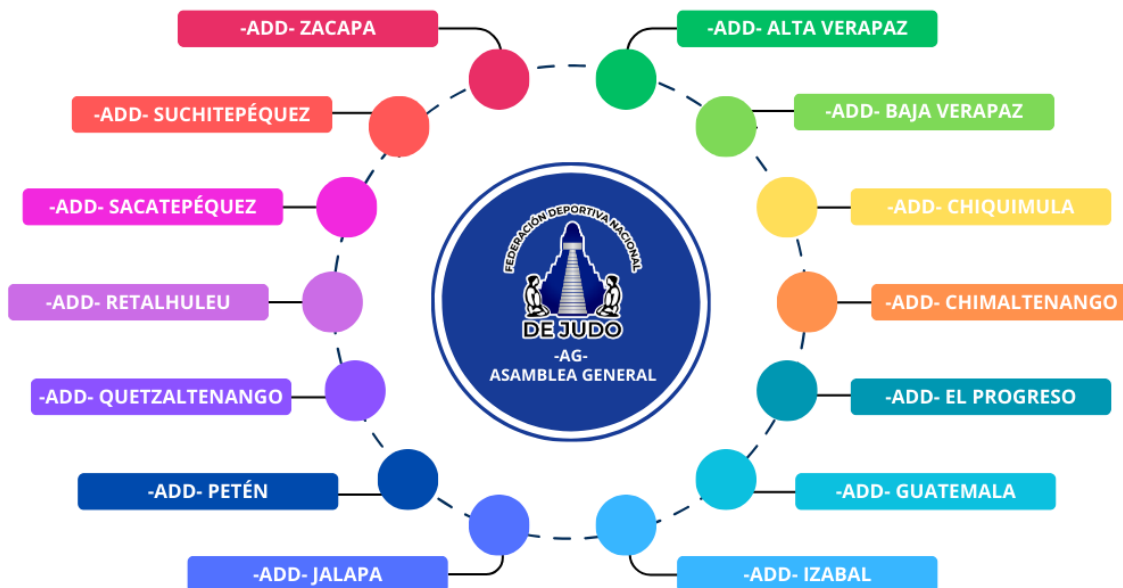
-ADD- ZACAPA

-ADD- ALTA VERAPAZ

-ADD- SUCHITEPÉQUEZ

-ADD- BAJA VERAPAZ

-ADD- SACATEPÉQUEZ

-ADD- CHIQUIMULA

FEDERACIÓN DEPORTIVA NACIONAL

DE JUDO

-AG-
ASAMBLEA GENERAL

-ADD- RETALHULEU

-ADD- CHIMALTENANGO

-ADD- QUETZALTENANGO

-ADD- EL PROGRESO

-ADD- PETÉN

-ADD- GUATEMALA

-ADD- JALAPA

-ADD- IZABAL